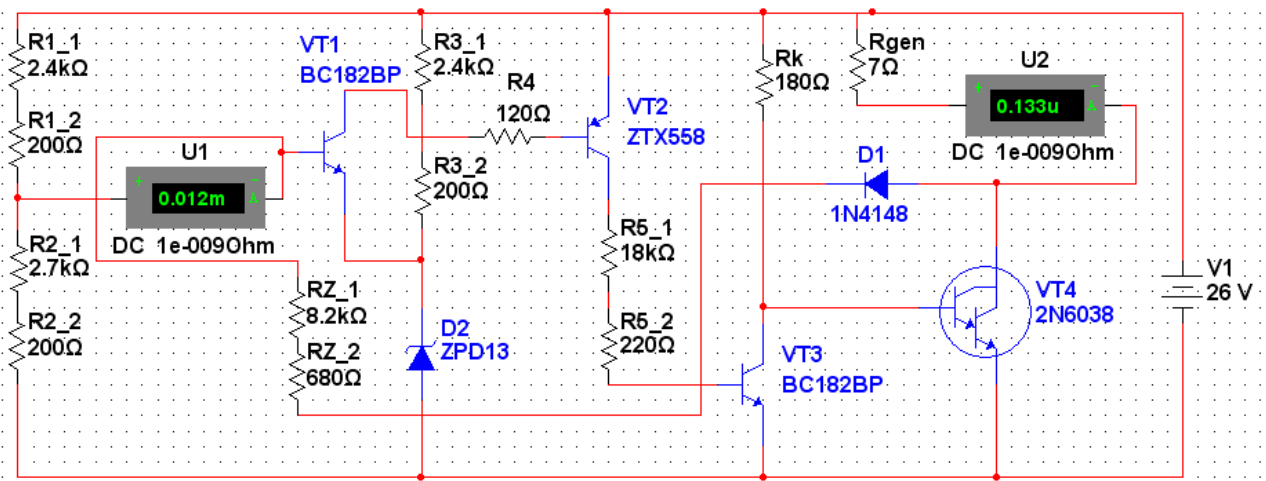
R1_1
2.4kΩ
R1_2
200Ω
VT1
BC182BP
U1
0.012m
DC 1e-009Ohm
R2_1
2.7kΩ
R2_2
200Ω
R3_1
2.4kΩ
R4
120Ω
R3_2
200Ω
RZ_1
8.2kΩ
RZ_2
680Ω
D2
ZPD13
VT2
ZTX558
R5_1
18kΩ
R5_2
220Ω
Rk
180Ω
VT3
BC182BP
Rgen
7Ω
U2
0.133u
DC 1e-009Ohm
D1
1N4148
VT4
2N6038
V1
26 V